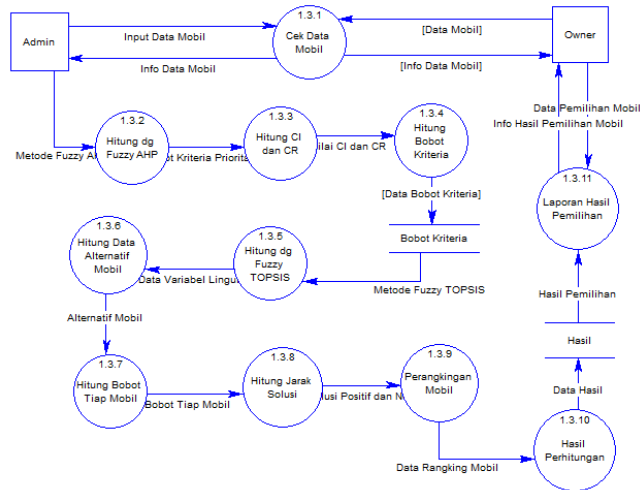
Admin

Input Data Mobil

1.3.1
Cek Data Mobil

[Data Mobil]

Owner

Info Data Mobil

[Info Data Mobil]

Data Pemilihan Mobil

Info Hasil Pemilihan Mobil

1.3.2
Hitung dg Fuzzy AHP

Metode Fuzzy Al

t Kriteria Priorita

1.3.3
Hitung CI dan CR

ilai CI dan CR

1.3.4
Hitung Bobot Kriteria

[Data Bobot Kriteria]

Bobot Kriteria

1.3.11
Laporan Hasil Pemilihan

1.3.6
Hitung Data Alternatif Mobil

Data Variabel Lingu

1.3.5
Hitung dg Fuzzy TOPSIS

Metode Fuzzy TOPSIS

Hasil Pemilihan

Alternatif Mobil

Hasil

1.3.7
Hitung Bobot Tiap Mobil

Bobot Tiap Mobil

1.3.8
Hitung Jarak Solusi

usi Positif dan N

1.3.9
Perangkingan Mobil

Data Hasil

1.3.10
Hasil Perhitungan

Data Rangking Mobil